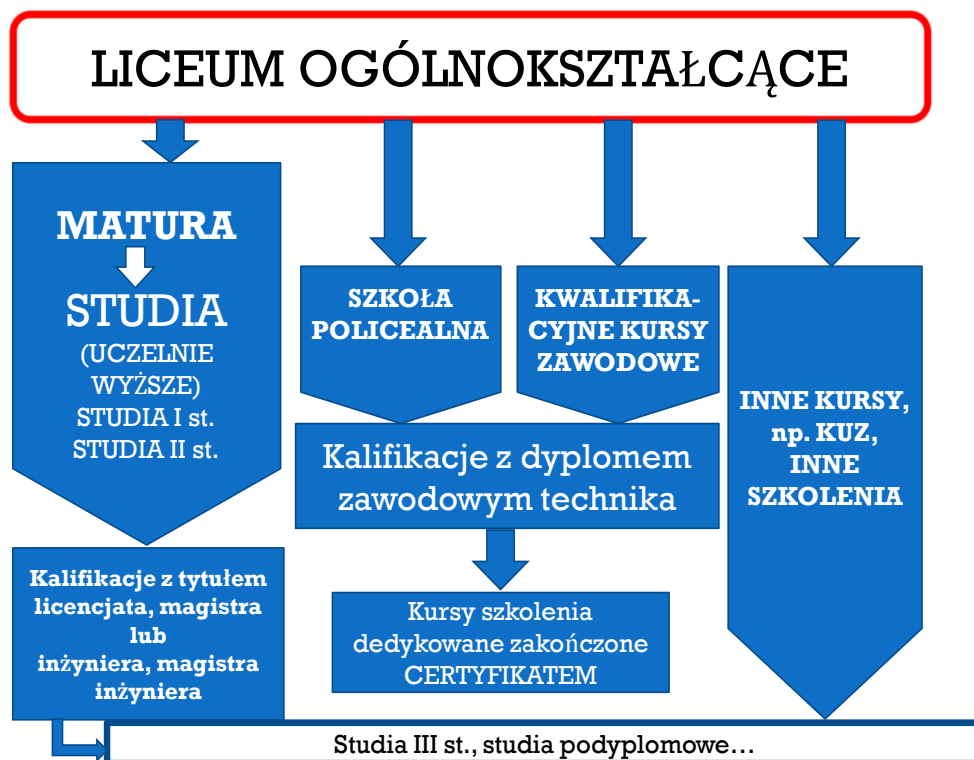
LICEUM OGÓLNOKSZTAŁCĄCE

MATURA

STUDIA

(UCZELNIE WYŻSZE)
STUDIA I st.
STUDIA II st.

SZKOŁA POLICEALNA

KWALIFIKACYJNE KURSY ZAWODOWE

INNE KURSY, np. KUZ, INNE SZKOLENIA

Kalifikacje z dyplomem zawodowym technika

Kalifikacje z tytułem licencjata, magistra lub inżyniera, magistra inżyniera

Kursy szkolenia dedykowane zakończone CERTYFIKATEM

Studia III st., studia podyplomowe…